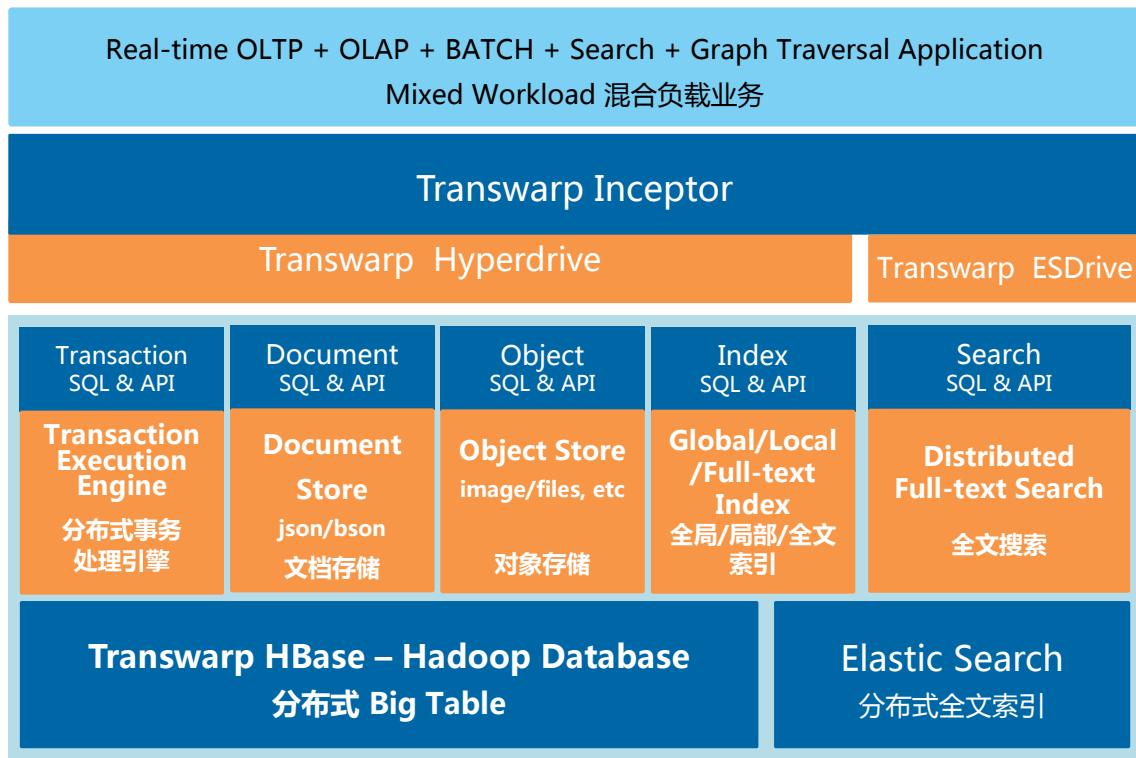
Real-time OLTP + OLAP + BATCH + Search + Graph Traversal Application
Mixed Workload 混合负载业务

Transwarp Inceptor

Transwarp Hyperdrive

Transwarp ESDrive

Transaction
SQL & API

Transaction Execution Engine
分布式事务处理引擎

Document
SQL & API

Document Store
json/bson
文档存储

Object
SQL & API

Object Store
image/files, etc
对象存储

Index
SQL & API

Global/Local/Full-text Index
全局/局部/全文索引

Search
SQL & API

Distributed Full-text Search
全文搜索

Transwarp HBase – Hadoop Database
分布式 Big Table

Elastic Search
分布式全文索引